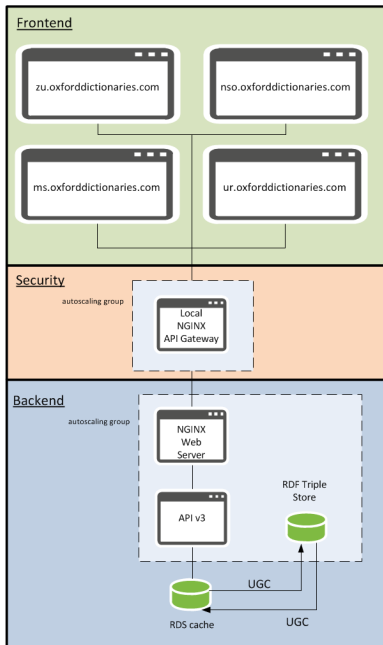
Frontend

zu.oxforddictionaries.com

nso.oxforddictionaries.com

ms.oxforddictionaries.com

ur.oxforddictionaries.com

Security

autoscaling group

Local NGINX API Gateway

Backend

autoscaling group

NGINX Web Server

API v3

RDF Triple Store

UGC

RDS cache

UGC